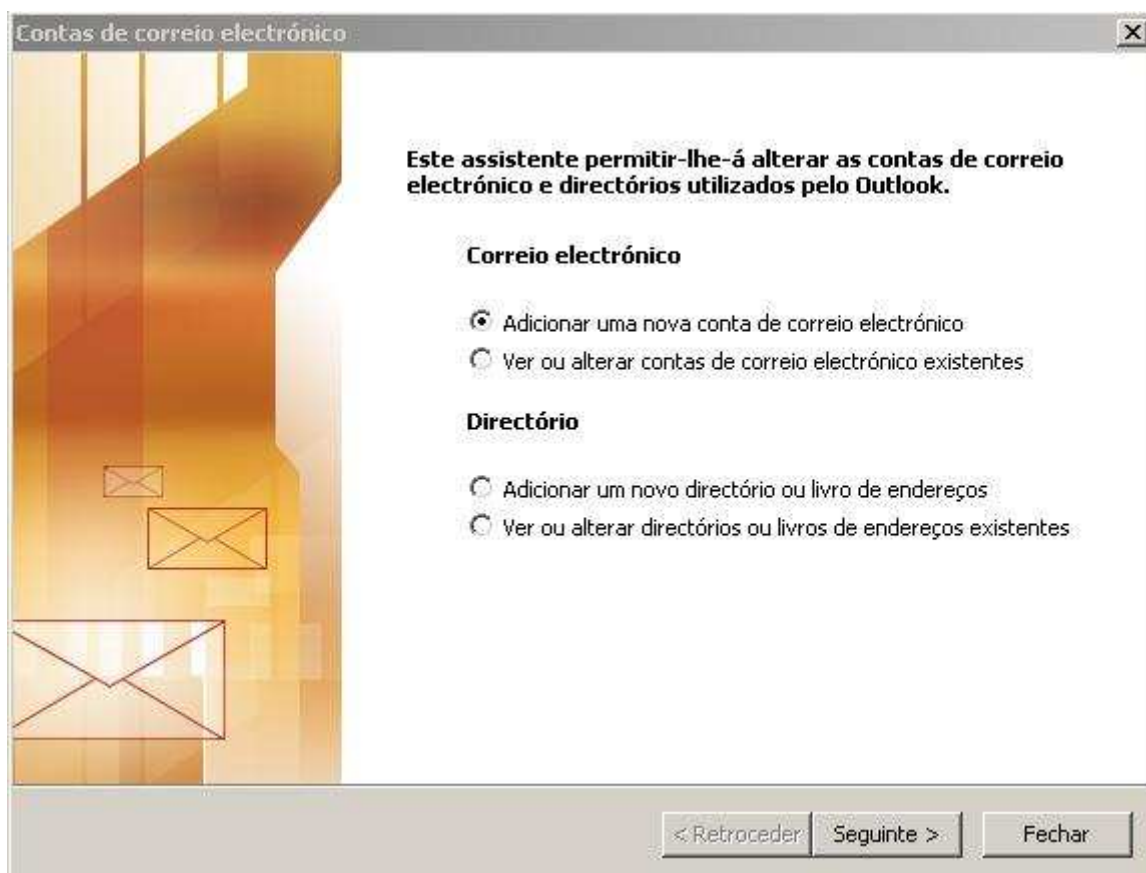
Contas de correio electrónico

Este assistente permitir-lhe-á alterar as contas de correio electrónico e directórios utilizados pelo Outlook.

Correio electrónico

Adicionar uma nova conta de correio electrónico

Ver ou alterar contas de correio electrónico existentes

Directório

Adicionar um novo directório ou livro de endereços

Ver ou alterar directórios ou livros de endereços existentes

< Retroceder

Seguinte >

Fechar